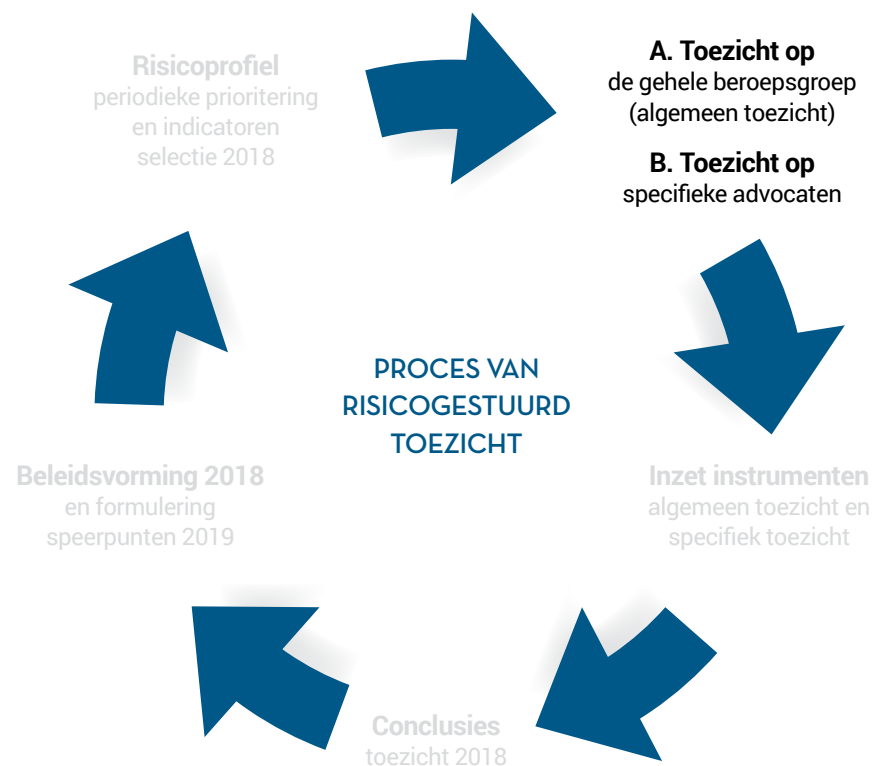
Risicoprofiel
periodieke prioritering en indicatoren selectie 2018

A. Toezicht op
de gehele beroepsgroep (algemeen toezicht)

B. Toezicht op
specifieke advocaten

PROCES VAN RISICOGESTUURD TOEZICHT

Beleidsvorming 2018
en formulering speerpunten 2019

Inzet instrumenten
algemeen toezicht en specifiek toezicht

Conclusies
toezicht 2018